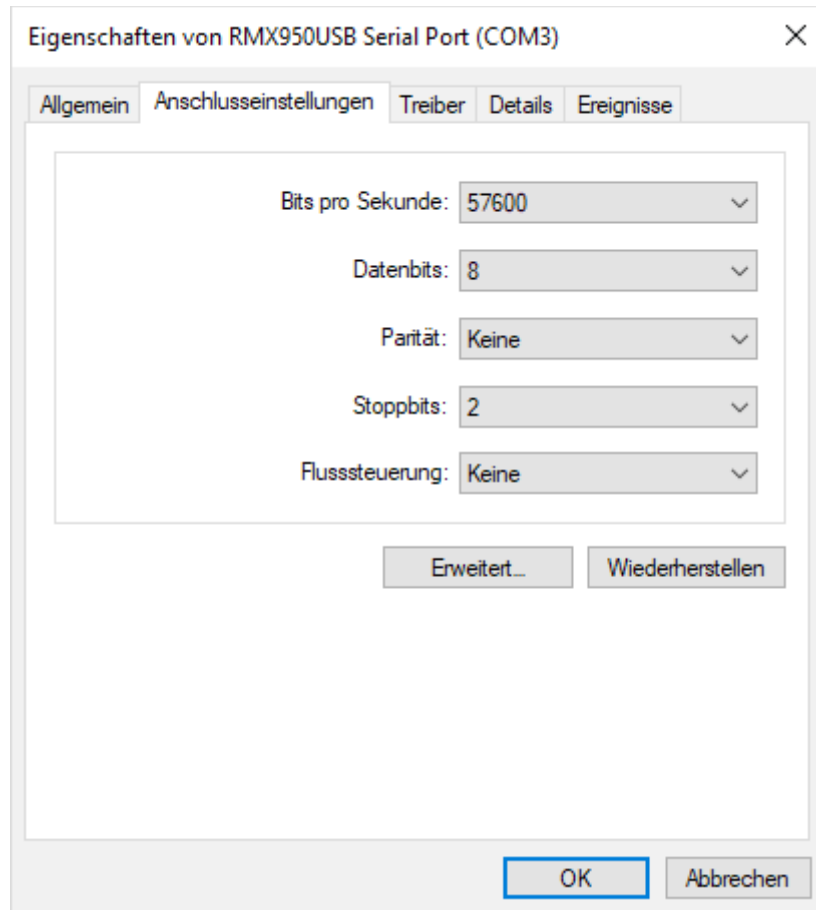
Eigenschaften von RMX950USB Serial Port (COM3)

X

Allgemein | Anschlusseinstellungen | Treiber | Details | Ereignisse

Bits pro Sekunde: 57600

Datenbits: 8

Parität: Keine

Stoppbits: 2

Flusssteuerung: Keine

Erweitert...

Wiederherstellen

OK

Abbrechen